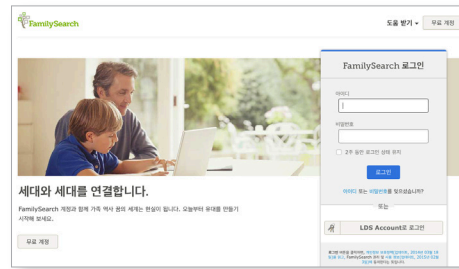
FamilySearch

도움 받기 ▾ 무료 계정

FamilySearch 로그인

아이디

비밀번호

2주 동안 로그인 상태 유지

로그인

아이디 또는 비밀번호를 잊으셨습니까?

또는

LDS Account로 로그인

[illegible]

세대와 세대를 연결합니다.

FamilySearch 계정과 함께 가족 역사 탐구 세계는 현실이 됩니다. 오늘부터 뭐대를 만들기 시작해 보세요.

무료 계정